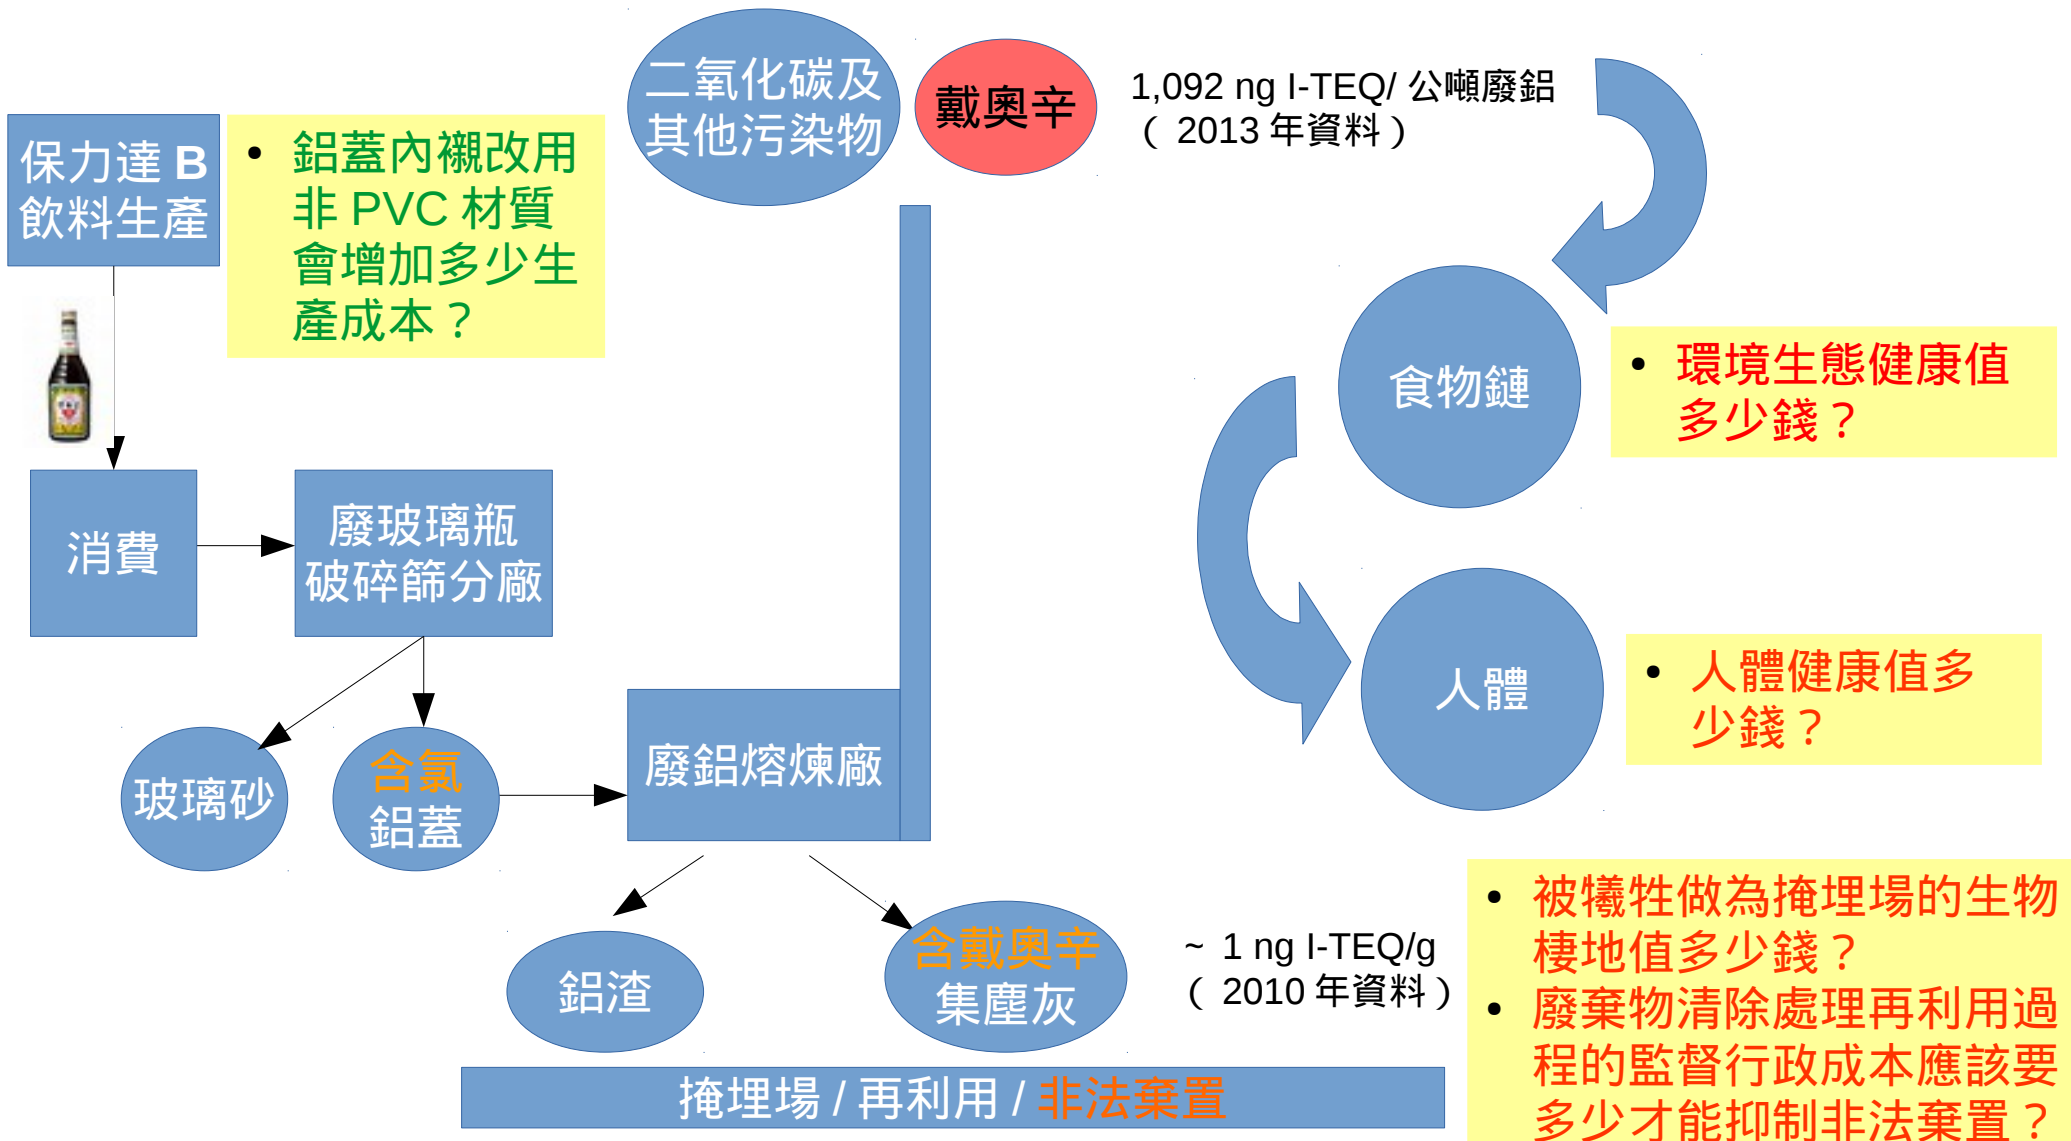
保力達 B 飲料生產

• 鋁蓋內襯改用非 PVC 材質會增加多少生產成本？

二氧化碳及其他污染物

戴奧辛

1,092 ng I-TEQ/ 公噸廢鋁（ 2013 年資料）

食物鏈

• 環境生態健康值多少錢？

人體

• 人體健康值多少錢？

消費

廢玻璃瓶破碎篩分廠

玻璃砂

含氯鋁蓋

廢鋁熔煉廠

鋁渣

含戴奧辛集塵灰

~ 1 ng I-TEQ/g（ 2010 年資料）

• 被犧牲做為掩埋場的生物棲地值多少錢？
• 廢棄物清除處理再利用過程的監督行政成本應該要多少才能抑制非法棄置？

掩埋場 / 再利用 / 非法棄置